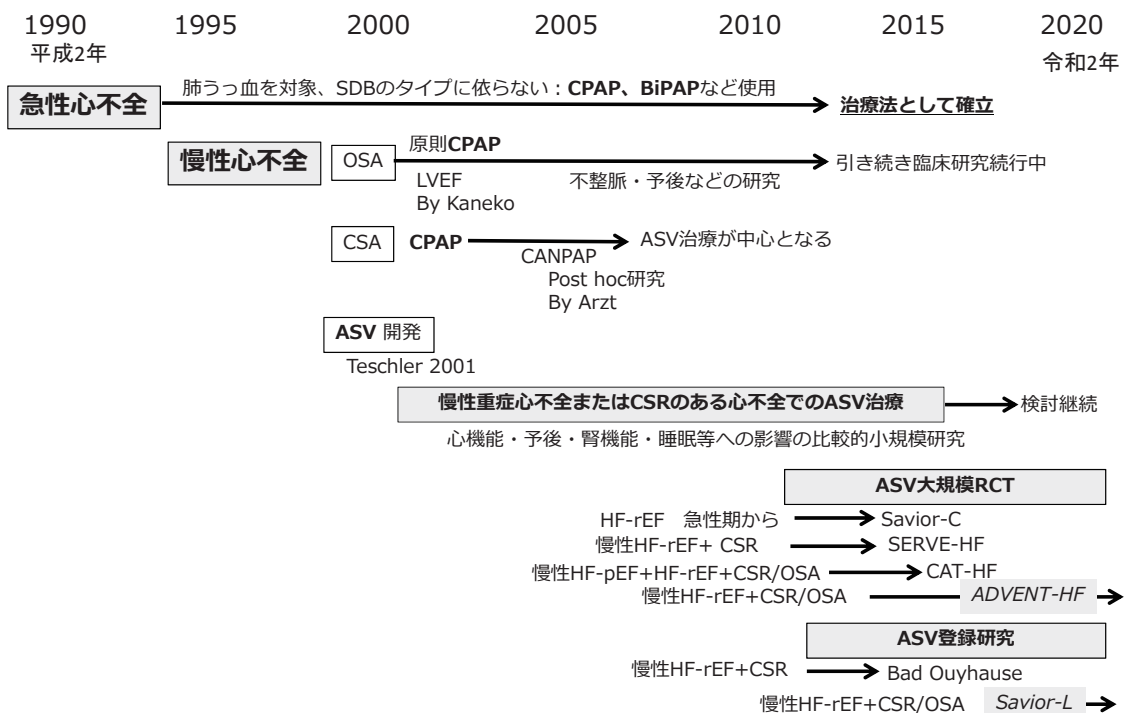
1990 平成2年
1995
2000
2005
2010
2015
2020 令和2年

急性心不全
肺うっ血を対象、SDBのタイプに依らない：CPAP、BiPAPなど使用
治療法として確立

慢性心不全
OSA
原則CPAP
引き続き臨床研究続行中
LVEF By Kaneko
不整脈・予後などの研究

CSA
CPAP
ASV治療が中心となる
CANPAP Post hoc研究 By Arzt

ASV 開発
Teschler 2001

慢性重症心不全またはCSRのある心不全でのASV治療
検討継続
心機能・予後・腎機能・睡眠等への影響の比較的小規模研究

ASV大規模RCT
HF-rEF 急性期から
Savior-C
慢性HF-rEF+ CSR
SERVE-HF
慢性HF-pEF+HF-rEF+CSR/OSA
CAT-HF
慢性HF-rEF+CSR/OSA
ADVENT-HF

ASV登録研究
慢性HF-rEF+CSR
Bad Ouyhause
慢性HF-rEF+CSR/OSA
Savior-L